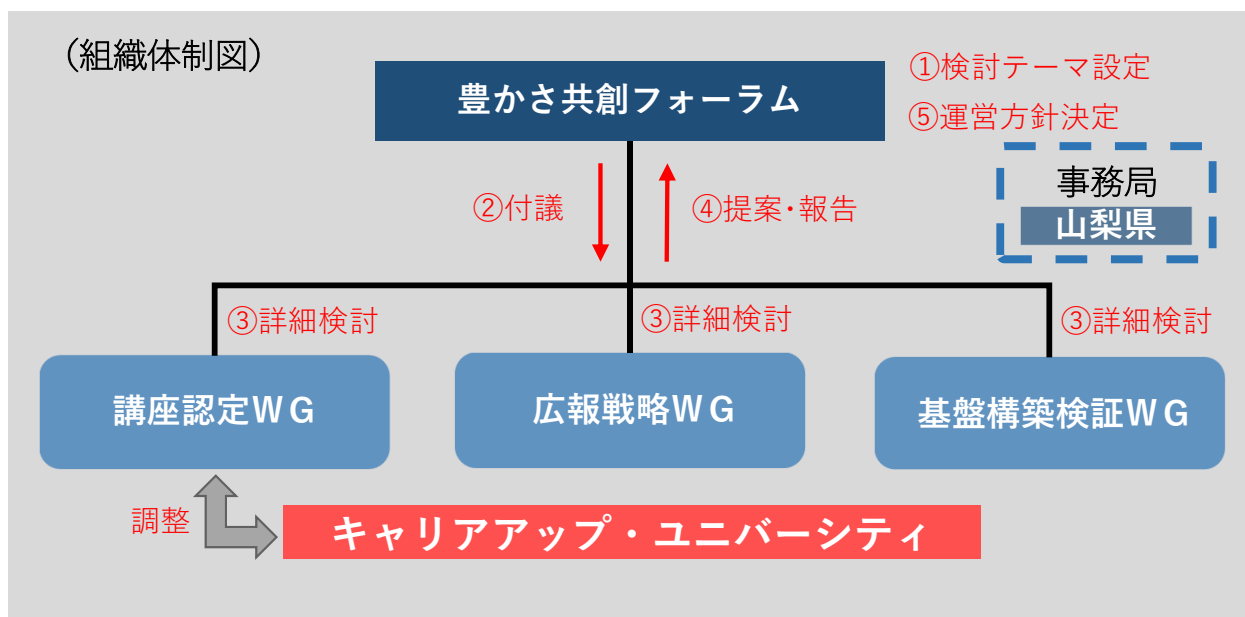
（組織体制図）

豊かさ共創フォーラム

①検討テーマ設定
⑤運営方針決定

事務局
山梨県

②付議

④提案・報告

③詳細検討

③詳細検討

③詳細検討

講座認定ＷＧ

広報戦略ＷＧ

基盤構築検証ＷＧ

調整

キャリアアップ・ユニバーシティ